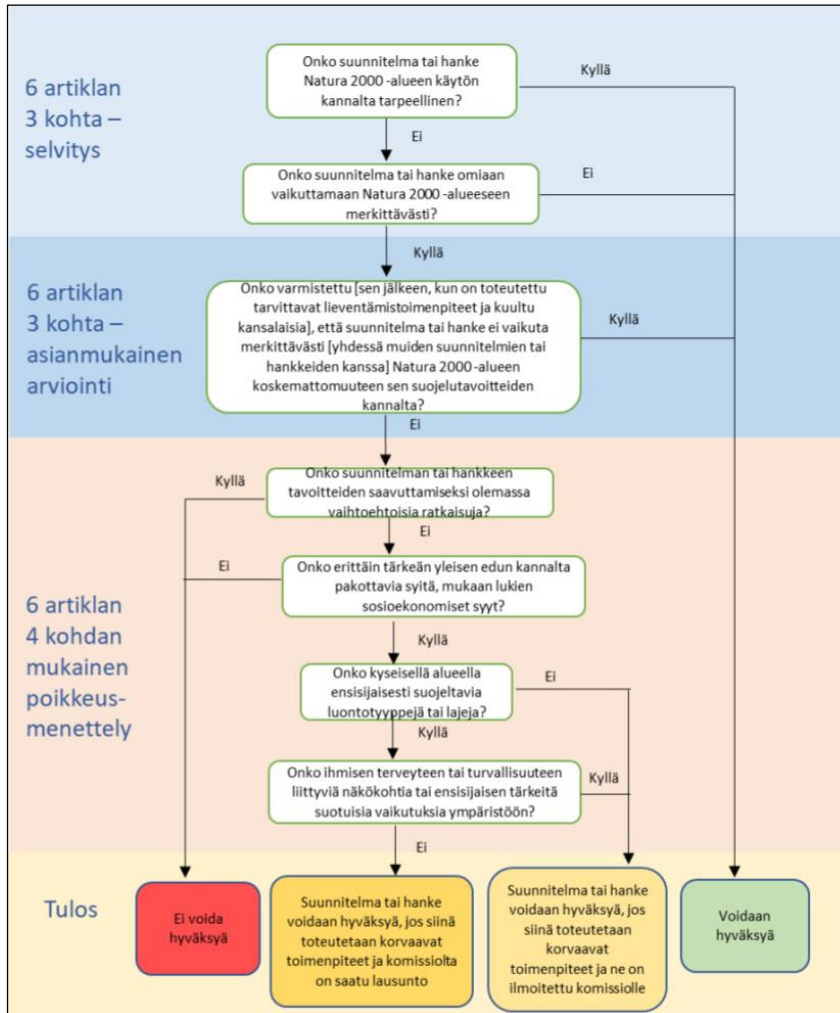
6 artiklan 3 kohta – selvitys

Onko suunnitelma tai hanke Natura 2000 -alueen käytön kannalta tarpeellinen?

Kyllä

Ei

Onko suunnitelma tai hanke omiaan vaikuttamaan Natura 2000 -alueeseen merkittävästi?

Ei

Kyllä

6 artiklan 3 kohta – asianmukainen arviointi

Onko varmistettu [sen jälkeen, kun on toteutettu tarvittavat lieventämistoimenpiteet ja kuultu kansalaisia], että suunnitelma tai hanke ei vaikuta merkittävästi [yhdessä muiden suunnitelmien tai hankkeiden kanssa] Natura 2000 -alueen koskemattomuuteen sen suojelutavoitteiden kannalta?

Kyllä

Ei

6 artiklan 4 kohdan mukainen poikkeus-menettely

Kyllä

Onko suunnitelman tai hankkeen tavoitteiden saavuttamiseksi olemassa vaihtoehtoisia ratkaisuja?

Ei

Ei

Onko erittäin tärkeän yleisen edun kannalta pakottavia syitä, mukaan lukien sosioekonomiset syyt?

Kyllä

Onko kyseisellä alueella ensisijaisesti suojeltavia luontotyyppejä tai lajeja?

Ei

Kyllä

Onko ihmisen terveyteen tai turvallisuuteen liittyviä näkökohtia tai ensisijaisen tärkeitä suotuisia vaikutuksia ympäristöön?

Kyllä

Ei

Tulos

Ei voida hyväksyä

Suunnitelma tai hanke voidaan hyväksyä, jos siinä toteutetaan korvaavat toimenpiteet ja komissiolta on saatu lausunto

Suunnitelma tai hanke voidaan hyväksyä, jos siinä toteutetaan korvaavat toimenpiteet ja ne on ilmoitettu komissiolle

Voidaan hyväksyä